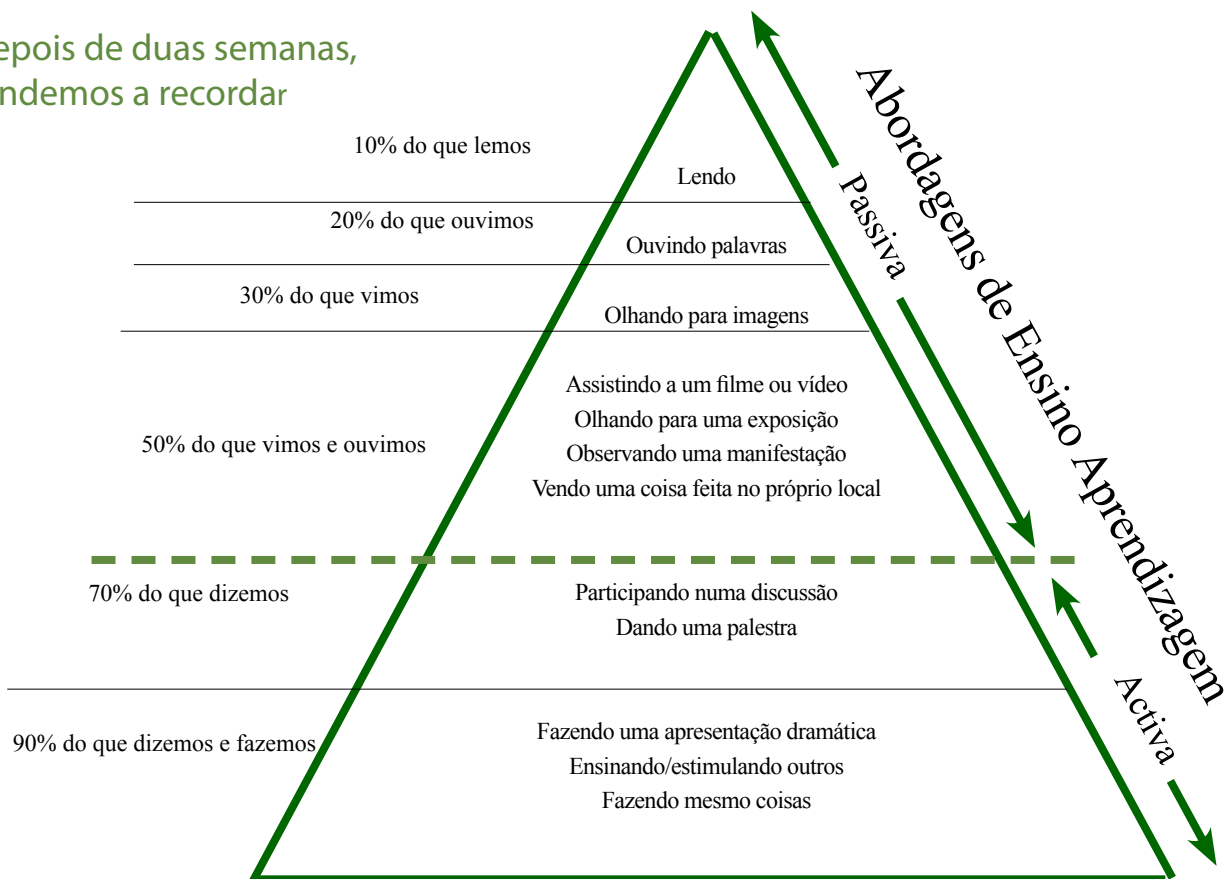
epois de duas semanas, ndemos a recordar

10% do que lemos

Lendo

20% do que ouvimos

Ouvindo palavras

30% do que vimos

Olhando para imagens

50% do que vimos e ouvimos

Assistindo a um filme ou vídeo
Olhando para uma exposição
Observando uma manifestação
Vendo uma coisa feita no próprio local

70% do que dizemos

Participando numa discussão
Dando uma palestra

90% do que dizemos e fazemos

Fazendo uma apresentação dramática
Ensinando/estimulando outros
Fazendo mesmo coisas

Abordagens de Ensino Aprendizagem

Passiva

Activa